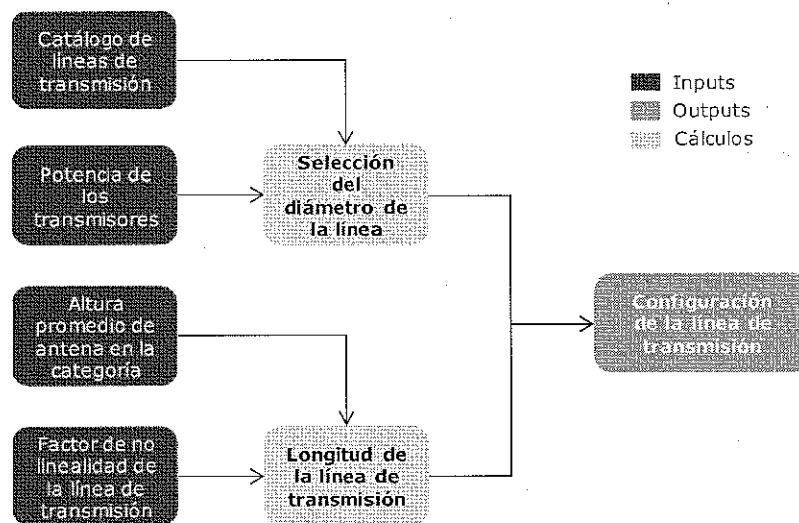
Catálogo de líneas de transmisión

Potencia de los transmisores

Altura promedio de antena en la categoría

Factor de no linealidad de la línea de transmisión

Selección del diámetro de la línea

Longitud de la línea de transmisión

Configuración de la línea de transmisión

Inputs
Outputs
Cálculos